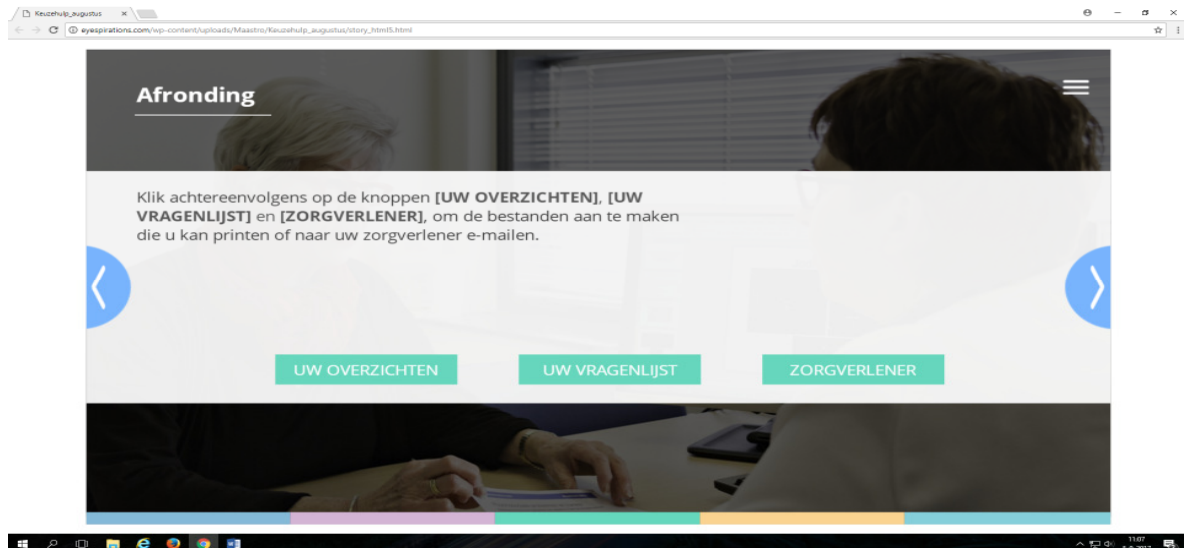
Keuzehulp_augustus ×

eyespirations.com/wp-content/uploads/Maastro/Keuzehulp_augustus/story_html5.html

Afronding

Klik achtereenvolgens op de knoppen **[UW OVERZICHTEN]**, **[UW VRAGENLIJST]** en **[ZORGVERLENER]**, om de bestanden aan te maken die u kan printen of naar uw zorgverlener e-mailen.

UW OVERZICHTEN

UW VRAGENLIJST

ZORGVERLENER

11:07
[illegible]